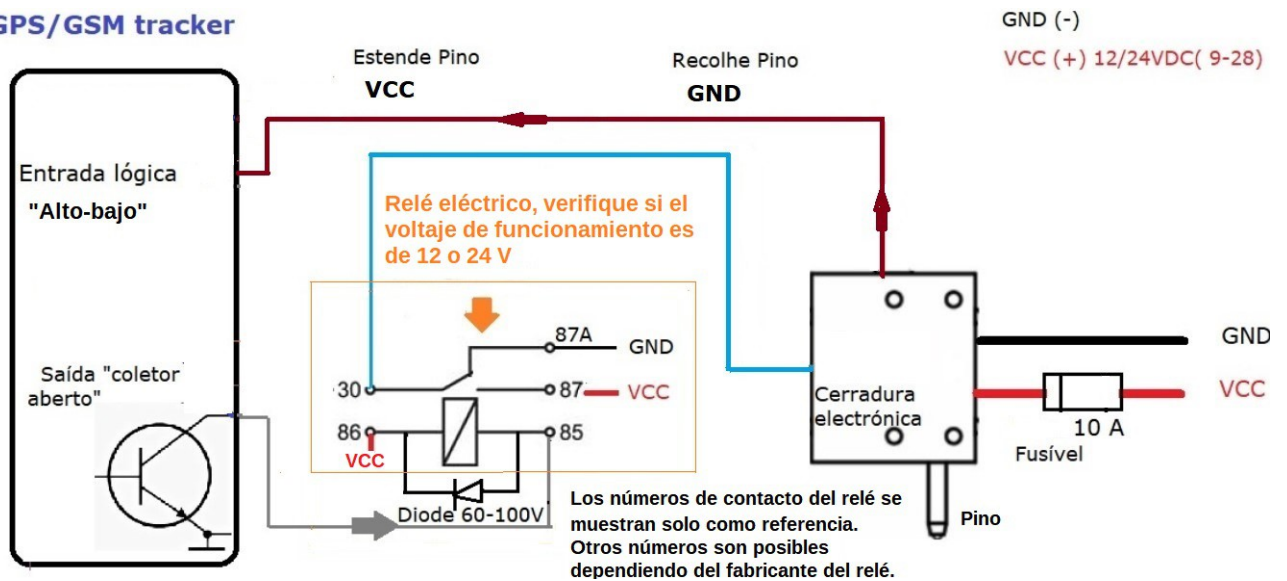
GPS/GSM tracker

Estende Pino
VCC

Recolhe Pino
GND

GND (-)
VCC (+) 12/24VDC( 9-28)

Entrada lógica
"Alto-bajo"

Relé eléctrico, verifique si el voltaje de funcionamiento es de 12 o 24 V

87A
GND
30
87
VCC
86
85
VCC
Diode 60-100V

Saída "coletor aberto"

Cerradura electrónica

GND
VCC
10 A
Fusível
Pino

Los números de contacto del relé se muestran solo como referencia. Otros números son posibles dependiendo del fabricante del relé.